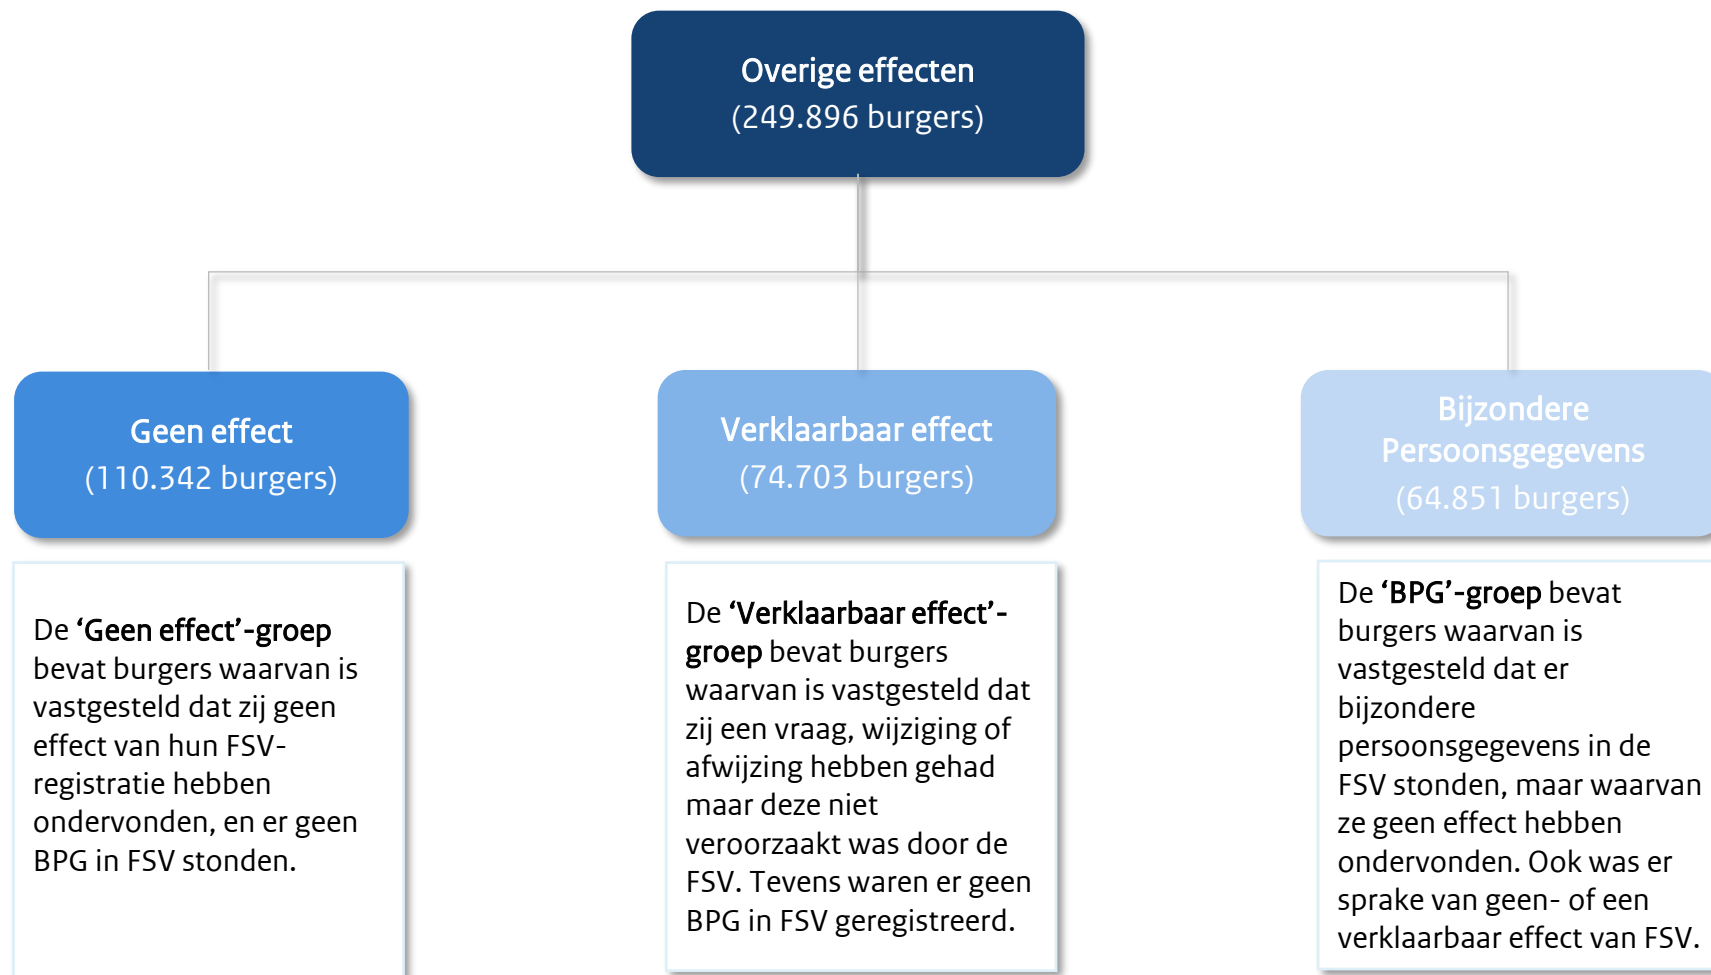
Overige effecten
(249.896 burgers)

Geen effect
(110.342 burgers)

Verklaarbaar effect
(74.703 burgers)

Bijzondere Persoonsgegevens
(64.851 burgers)

De 'Geen effect'-groep bevat burgers waarvan is vastgesteld dat zij geen effect van hun FSV-registratie hebben ondervonden, en er geen BPG in FSV stonden.

De 'Verklaarbaar effect'-groep bevat burgers waarvan is vastgesteld dat zij een vraag, wijziging of afwijzing hebben gehad maar deze niet veroorzaakt was door de FSV. Tevens waren er geen BPG in FSV geregistreerd.

De 'BPG'-groep bevat burgers waarvan is vastgesteld dat er bijzondere persoonsgegevens in de FSV stonden, maar waarvan ze geen effect hebben ondervonden. Ook was er sprake van geen- of een verklaarbaar effect van FSV.